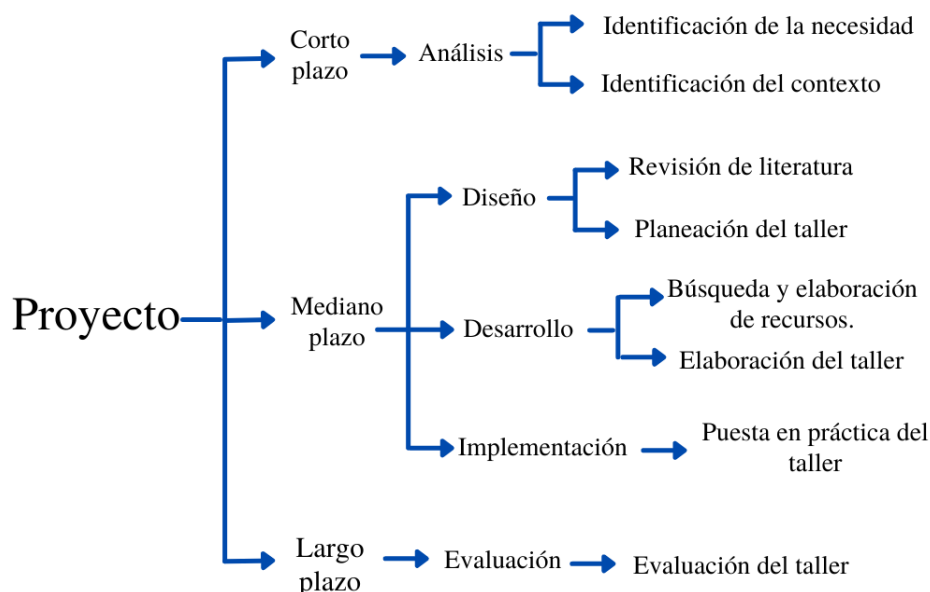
Proyecto

Corto plazo

Análisis

Identificación de la necesidad

Identificación del contexto

Mediano plazo

Diseño

Revisión de literatura

Planeación del taller

Desarrollo

Búsqueda y elaboración de recursos.

Elaboración del taller

Implementación

Puesta en práctica del taller

Largo plazo

Evaluación

Evaluación del taller